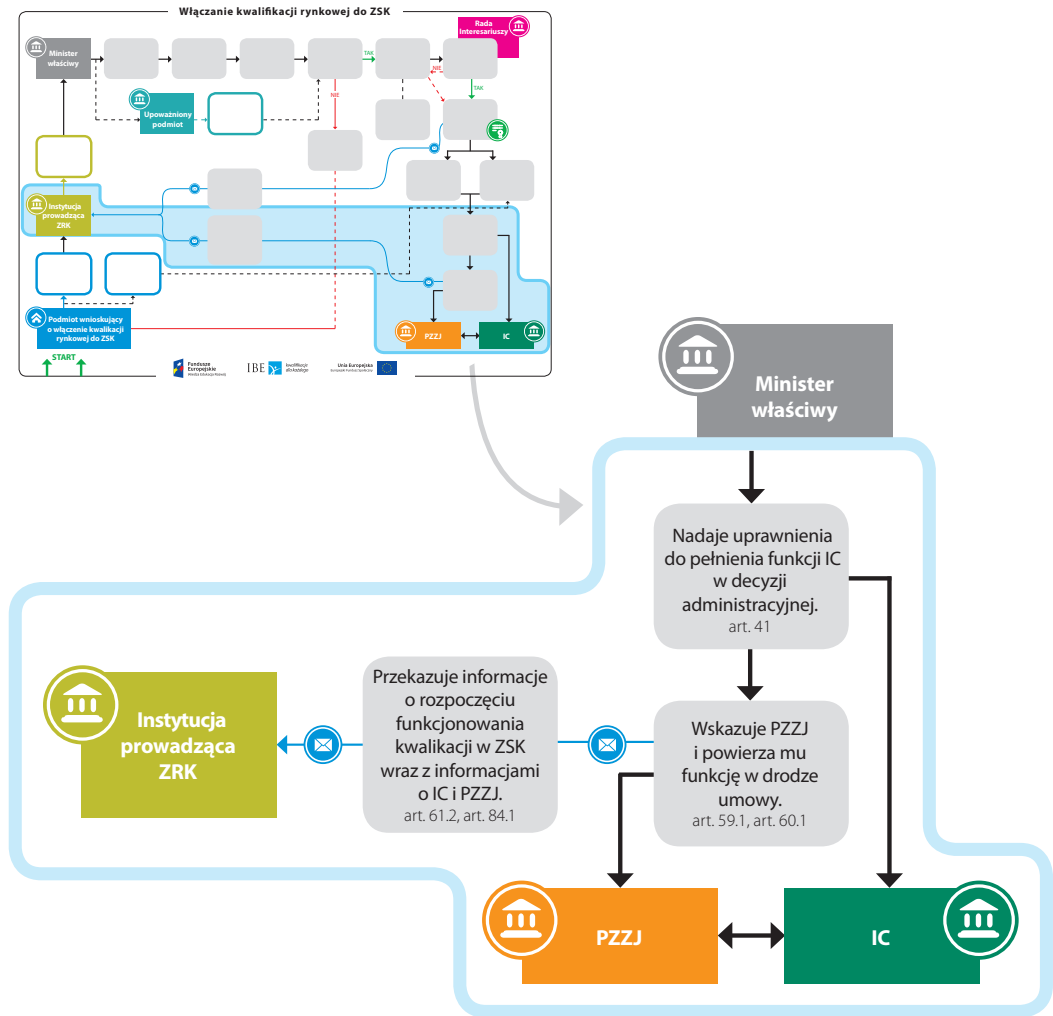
Włączanie kwalifikacji rynkowej do ZSK

Minister właściwy

Rada Interesariuszy

TAK

NIE

NIE

TAK

Upoważniony podmiot

Instytucja prowadząca ZRK

Podmiot wnioskujący o włączenie kwalifikacji rynkowej do ZSK

START

PZZJ

IC

Fundusze Europejskie

IBE

Unia Europejska

Minister właściwy

Nadaje uprawnienia do pełnienia funkcji IC w decyzji administracyjnej.
art. 41

Przekazuje informacje o rozpoczęciu funkcjonowania kwalikacji w ZSK wraz z informacjami o IC i PZZJ.
art. 61.2, art. 84.1

Instytucja prowadząca ZRK

Wskazuje PZZJ i powierza mu funkcję w drodze umowy.
art. 59.1, art. 60.1

PZZJ

IC